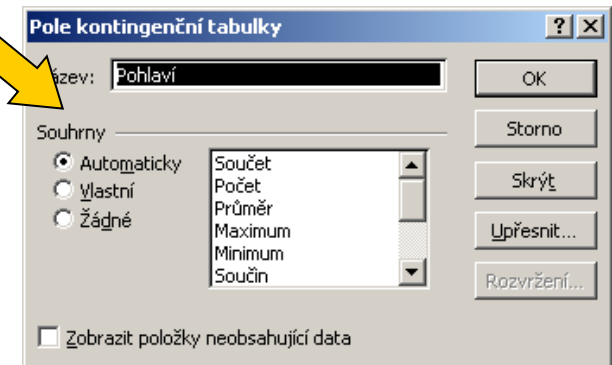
Pole kontingenční tabulky

?

X

ázev: Pohlaví

OK

Storno

Skrýt

Upřesnit...

Rozvržení...

Souhrny

Automaticky

Vlastní

Žádné

Součet
Počet
Průměr
Maximum
Minimum
Součin

Zobrazit položky neobsahující data